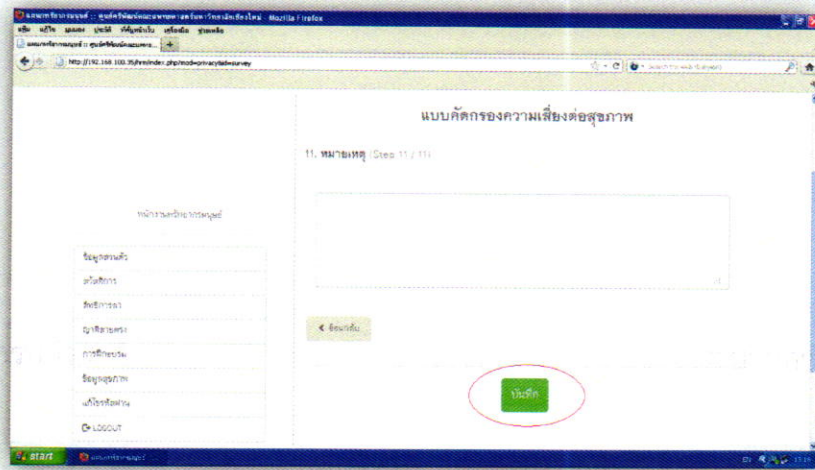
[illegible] - Mozilla Firefox

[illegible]

http://192.168.100.35/hrm/index.php?mod=privacy&id=survey

แบบคัดกรองความเสี่ยงต่อสุขภาพ

11. หมายเหตุ (Step 11 / 11)

หน้างานทรัพยากรมนุษย์

ข้อมูลส่วนตัว

สวัสดิการ

สิทธิการลา

ญาติสายตรง

การฝึกอบรม

ข้อมูลสุขภาพ

แก้ไขรหัสผ่าน

LOGOUT

< ย้อนกลับ

บันทึก

start